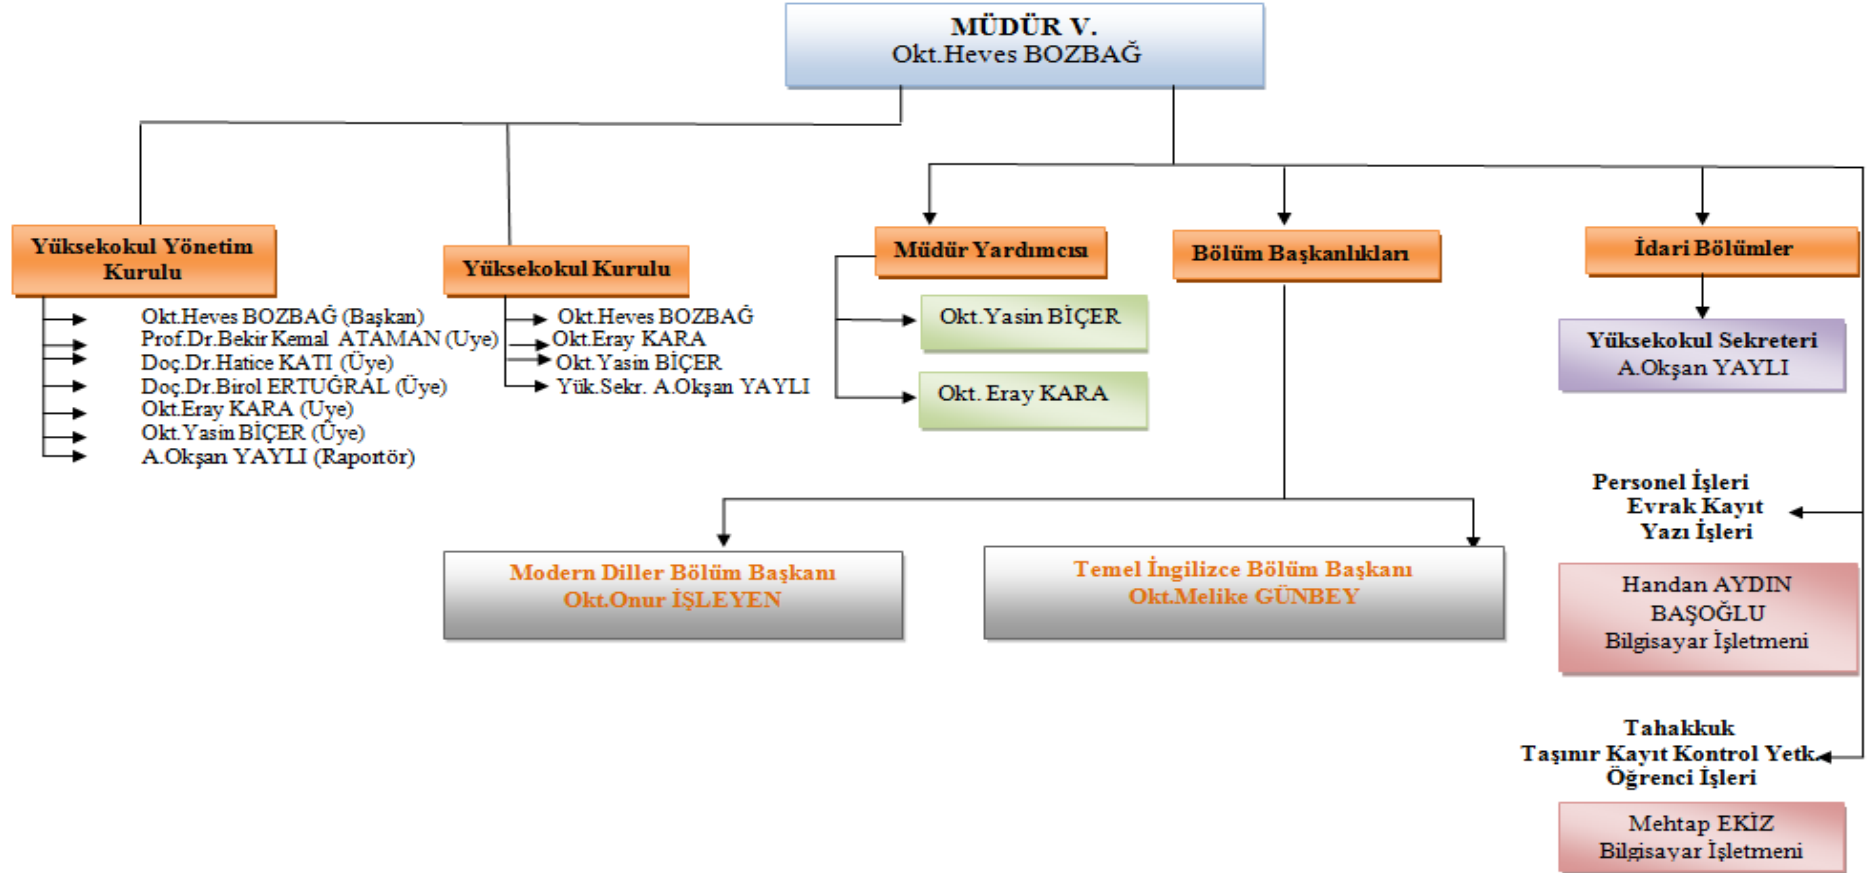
MÜDÜR V.
Okt.Heves BOZBAĞ

Yüksekokul Yönetim Kurulu

Okt.Heves BOZBAĞ (Başkan)
Prof.Dr.Bekir Kemal ATAMAN (Üye)
Doç.Dr.Hatice KATI (Üye)
Doç.Dr.Birol ERTUĞRAL (Üye)
Okt.Eray KARA (Üye)
Okt.Yasin BİÇER (Üye)
A.Okşan YAYLI (Raportör)

Yüksekokul Kurulu

Okt.Heves BOZBAĞ
Okt.Eray KARA
Okt.Yasin BİÇER
Yük.Sekr. A.Okşan YAYLI

Müdür Yardımcısı

Okt.Yasin BİÇER

Okt. Eray KARA

Bölüm Başkanlıkları

İdari Bölümler

Yüksekokul Sekreteri
A.Okşan YAYLI

Personel İşleri
Evrak Kayıt
Yazı İşleri

Handan AYDIN BAŞOĞLU
Bilgisayar İşletmeni

Tahakkuk
Taşınır Kayıt Kontrol Yetk.
Öğrenci İşleri

Mehtap EKİZ
Bilgisayar İşletmeni

Modern Diller Bölüm Başkanı
Okt.Onur İŞLEYEN

Temel İngilizce Bölüm Başkanı
Okt.Melike GÜNBEY